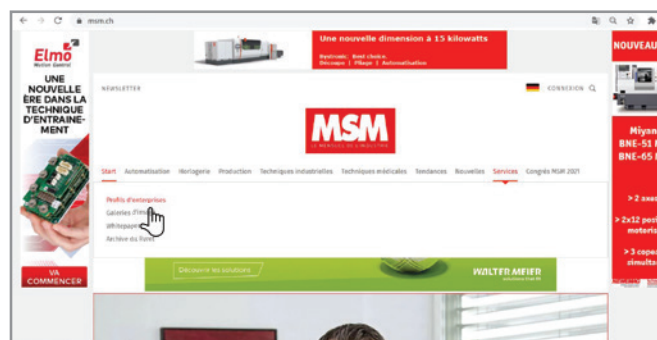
msm.ch

Elmo Motion Control

UNE NOUVELLE ÈRE DANS LA TECHNIQUE D'ENTRAINEMENT

VA COMMENCER

Une nouvelle dimension à 15 kilowatts

Bystronic. Best choice.
Découpe | Pliage | Automatisation

NEWSLETTER

CONNEXION

MSM

LE MENSUEL DE L'INDUSTRIE

Start Automatisation Horlogerie Production Techniques industrielles Techniques médicales Tendances Nouvelles Services Congrès MSM 2021

Profils d'entreprises
Galeries d'images
Whitepapers
Archive du livret

Découvrir les solutions

WALTER MEIER

NOUVEAU

Miyano
BNE-51
BNE-65

> 2 axes

> 2x12 postes motorisés

> 3 capacités simultanées